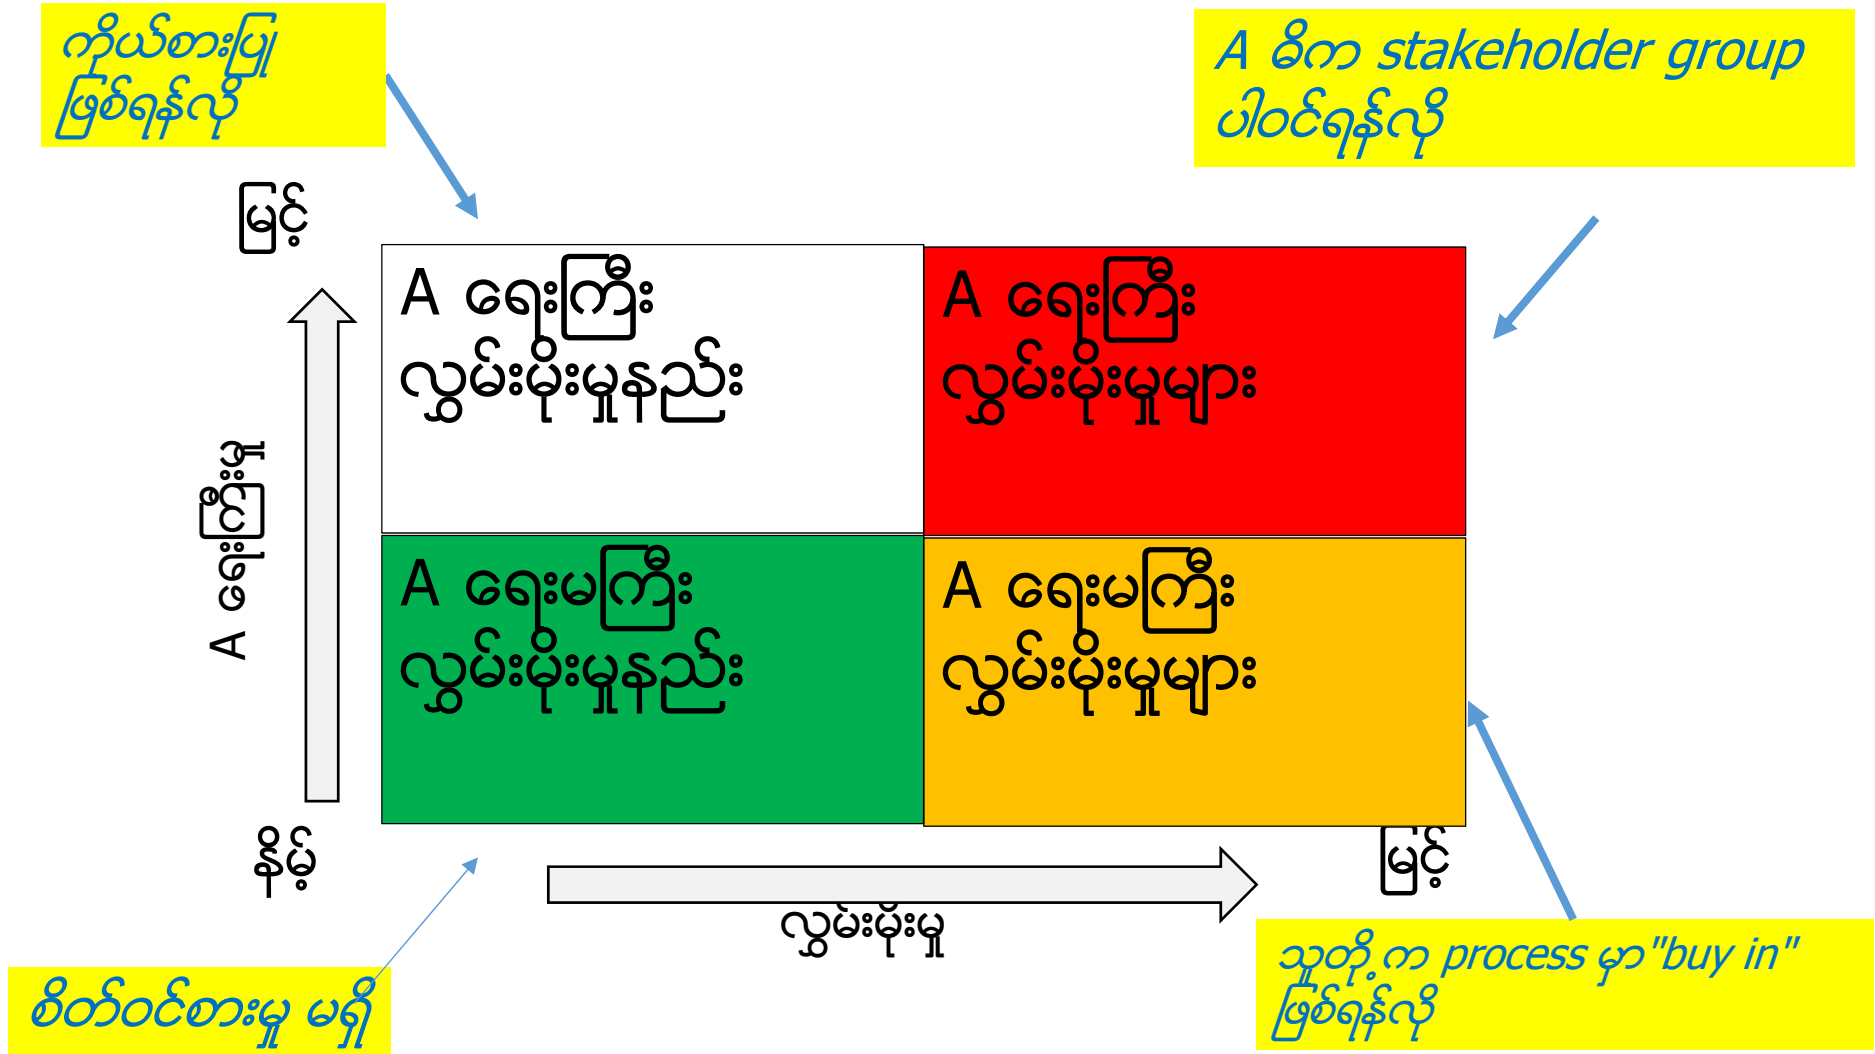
ကိုယ်စားပြု ဖြစ်ရန်လို

A ဓိက stakeholder group ပါဝင်ရန်လို

မြင့်

A ရေးကြီးမှု

နိမ့်

A ရေးကြီး လွှမ်းမိုးမှုနည်း

A ရေးကြီး လွှမ်းမိုးမှုများ

A ရေးမကြီး လွှမ်းမိုးမှုနည်း

A ရေးမကြီး လွှမ်းမိုးမှုများ

မြင့်

လွှမ်းမိုးမှု

စိတ်ဝင်စားမှု မရှိ

သူတို့က process မှာ "buy in" ဖြစ်ရန်လို